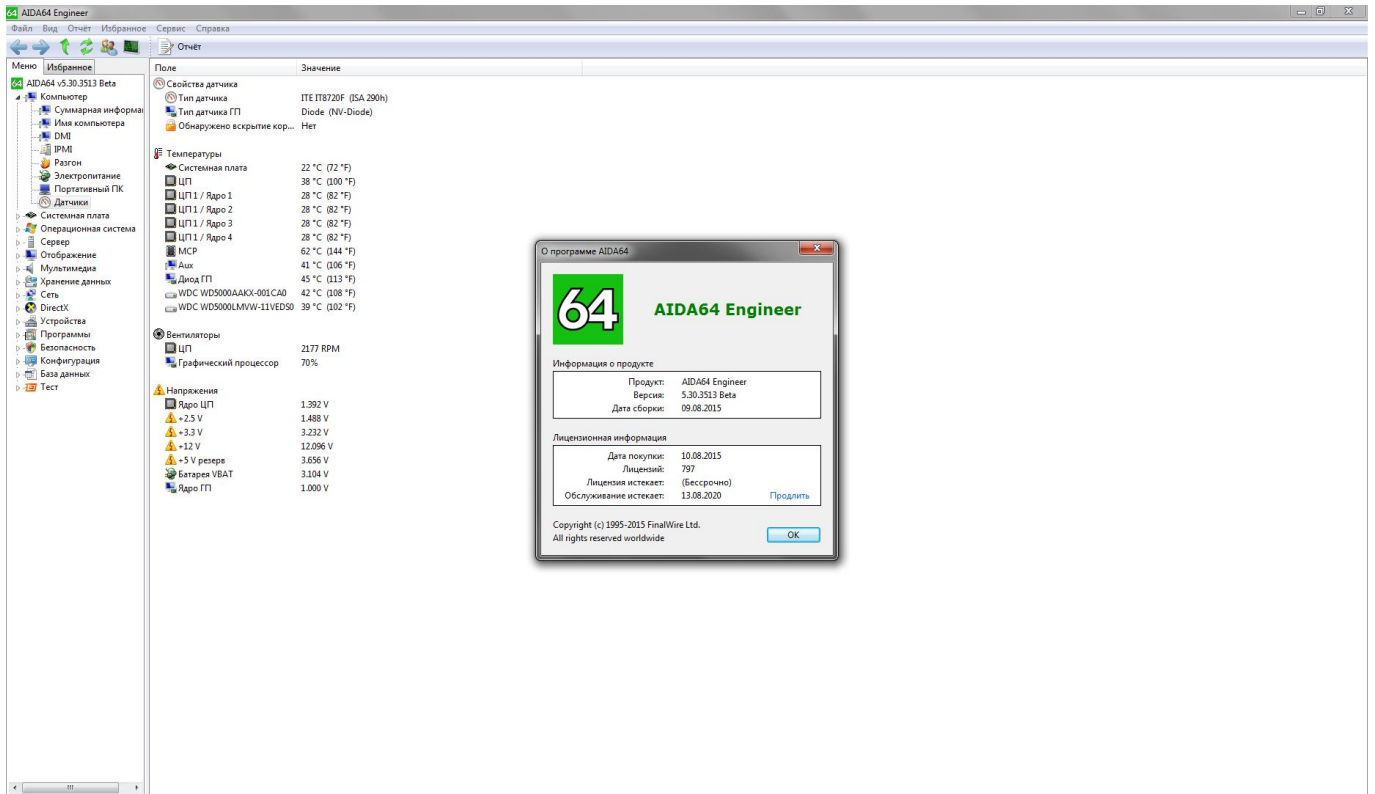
64 AIDA64 Engineer

Файл Вид Отчёт Избранное Сервис Справка

Отчёт

Меню Избранное

AIDA64 v5.30.3513 Beta
Компьютер
Суммарная информа
Имя компьютера
DMI
IPMI
Разгон
Электропитание
Портативный ПК
Датчики
Системная плата
Операционная система
Сервер
Отображение
Мультимедиа
Хранение данных
Сеть
DirectX
Устройства
Программы
Безопасность
Конфигурация
База данных
Тест

| Поле | Значение |
|---|---|
| Свойства датчика | |
| Тип датчика | ITE IT8720F (ISA 290h) |
| Тип датчика ГП | Diode (NV-Diode) |
| Обнаружено вскрытие кор... | Нет |
| Температуры | |
| Системная плата | 22 °C (72 °F) |
| ЦП | 38 °C (100 °F) |
| ЦП 1 / Ядро 1 | 28 °C (82 °F) |
| ЦП 1 / Ядро 2 | 28 °C (82 °F) |
| ЦП 1 / Ядро 3 | 28 °C (82 °F) |
| ЦП 1 / Ядро 4 | 28 °C (82 °F) |
| MCP | 62 °C (144 °F) |
| Aux | 41 °C (106 °F) |
| Диод ГП | 45 °C (113 °F) |
| WDC WD5000AAKX-001CA0 | 42 °C (108 °F) |
| WDC WD5000LMVW-11VEDS0 | 39 °C (102 °F) |
| Вентиляторы | |
| ЦП | 2177 RPM |
| Графический процессор | 70% |
| Напряжения | |
| Ядро ЦП | 1.392 V |
| +2.5 V | 1.488 V |
| +3.3 V | 3.232 V |
| +12 V | 12.096 V |
| +5 V резерв | 3.656 V |
| Батарея VBAT | 3.104 V |
| Ядро ГП | 1.000 V |

О программе AIDA64

64 AIDA64 Engineer

Информация о продукте
Продукт: AIDA64 Engineer
Версия: 5.30.3513 Beta
Дата сборки: 09.08.2015

Лицензионная информация
Дата покупки: 10.08.2015
Лицензий: 797
Лицензия истекает: (Бессрочно)
Обслуживание истекает: 13.08.2020 Продлить

Copyright (c) 1995-2015 FinalWire Ltd.
All rights reserved worldwide

OK